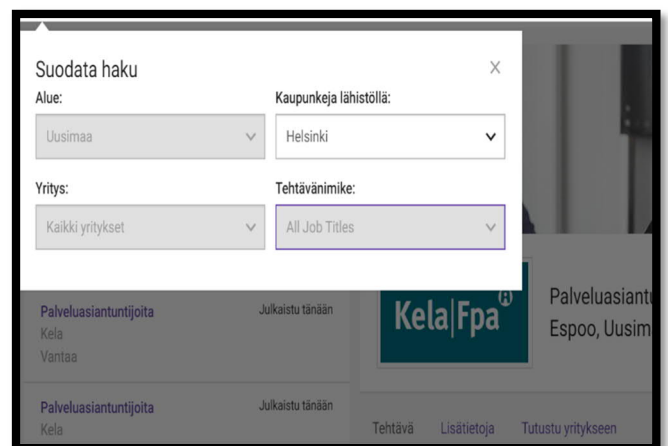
Suodata haku

X

Alue:

Uusimaa

Kaupunkeja lähistöllä:

Helsinki

Yritys:

Kaikki yritykset

Tehtävänimike:

All Job Titles

Palveluasiantuntijoita
Kela
Vantaa

Julkaistu tänään

Palveluasiantuntijoita
Kela

Julkaistu tänään

Kela|Fpa

Palveluasiantu
Espoo, Uusim

Tehtävä Lisätietoja Tutustu yritykseen